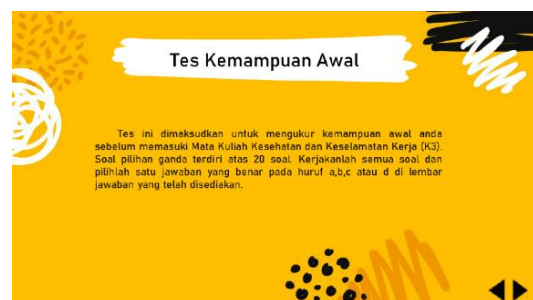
Tes Kemampuan Awal

Tes ini dimaksudkan untuk mengukur kemampuan awal anda sebelum memasuki Mata Kuliah Kesehatan dan Keselamatan Kerja (K3). Soal pilihan ganda terdiri atas 20 soal. Kerjakanlah semua soal dan pilihlah satu jawaban yang benar pada huruf a,b,c atau d di lembar jawaban yang telah disediakan.